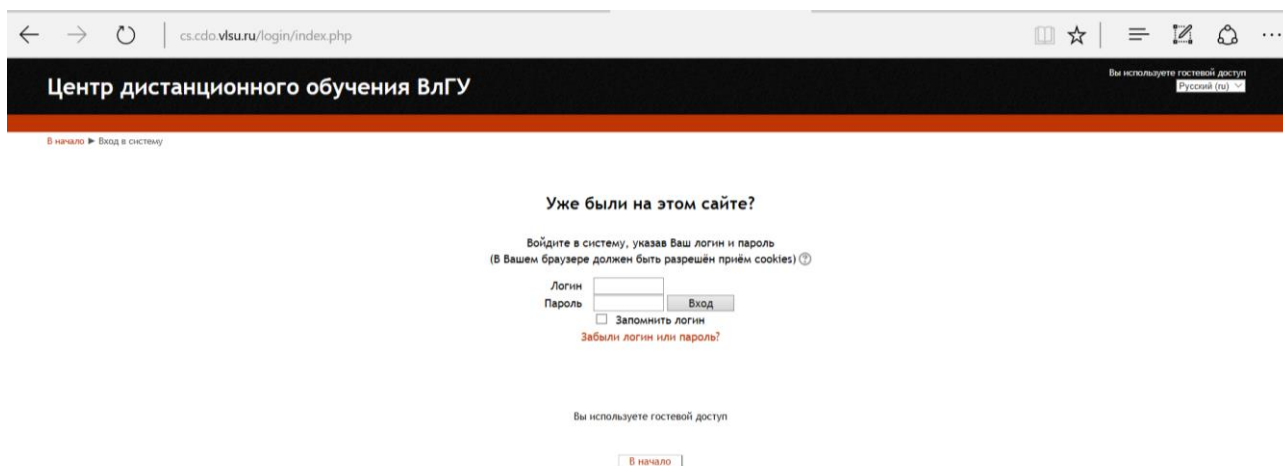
cs.cdo.vlsu.ru/login/index.php

Центр дистанционного обучения ВлГУ

Вы используете гостевой доступ
Русский (ru)

В начало ► Вход в систему

Уже были на этом сайте?

Войдите в систему, указав Ваш логин и пароль
(В Вашем браузере должен быть разрешён приём cookies)

Логин
Пароль
Вход
Запомнить логин
Забыли логин или пароль?

Вы используете гостевой доступ

В начало